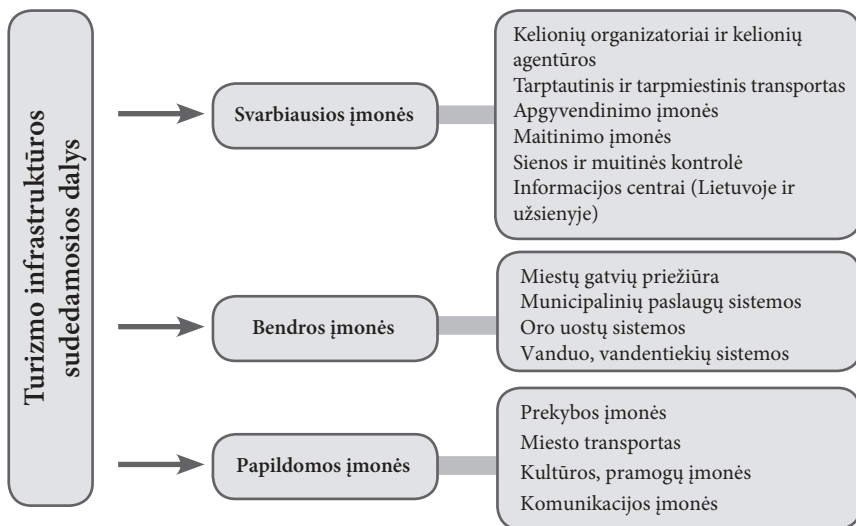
Turizmo infrastruktūros sudedamosios dalys

Svarbiausios įmonės

Kelionių organizatoriai ir kelionių agentūros
Tarptautinis ir tarpmiestinis transportas
Apgyvendinimo įmonės
Maitinimo įmonės
Sienos ir muitinės kontrolė
Informacijos centrai (Lietuvoje ir užsienyje)

Bendros įmonės

Miestų gatvių priežiūra
Municipalinių paslaugų sistemos
Oro uostų sistemos
Vanduo, vandentiekių sistemos

Papildomos įmonės

Prekybos įmonės
Miesto transportas
Kultūros, pramogų įmonės
Komunikacijos įmonės